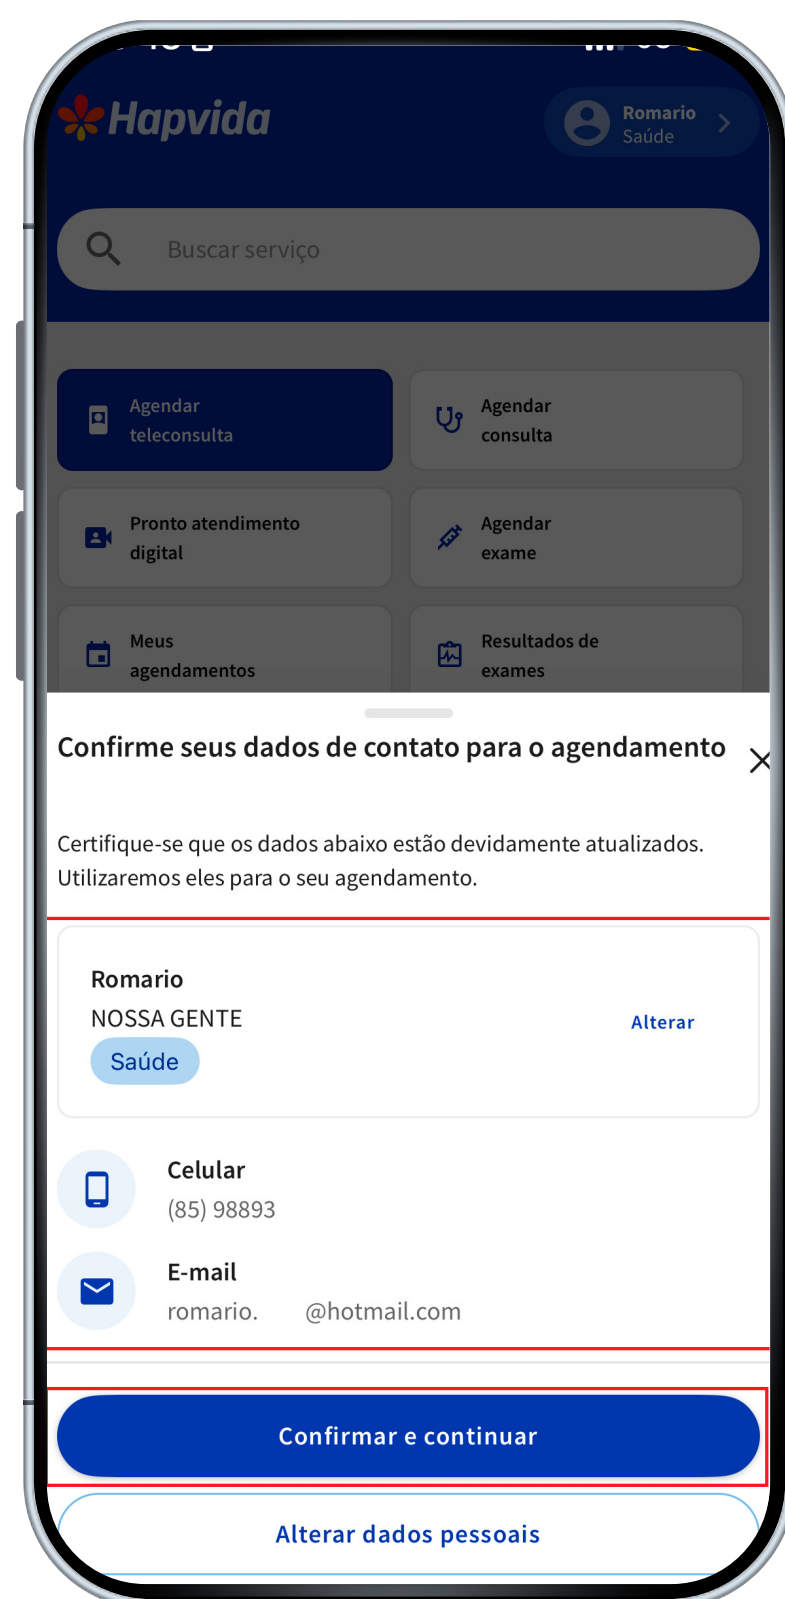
Hapvida

Romario
Saúde

Buscar serviço

Agendar teleconsulta

Agendar consulta

Pronto atendimento digital

Agendar exame

Meus agendamentos

Resultados de exames

Confirme seus dados de contato para o agendamento

Certifique-se que os dados abaixo estão devidamente atualizados. Utilizaremos eles para o seu agendamento.

Romario
NOSSA GENTE
Saúde
Alterar

Celular
(85) 98893

E-mail
romario. @hotmail.com

Confirmar e continuar

Alterar dados pessoais